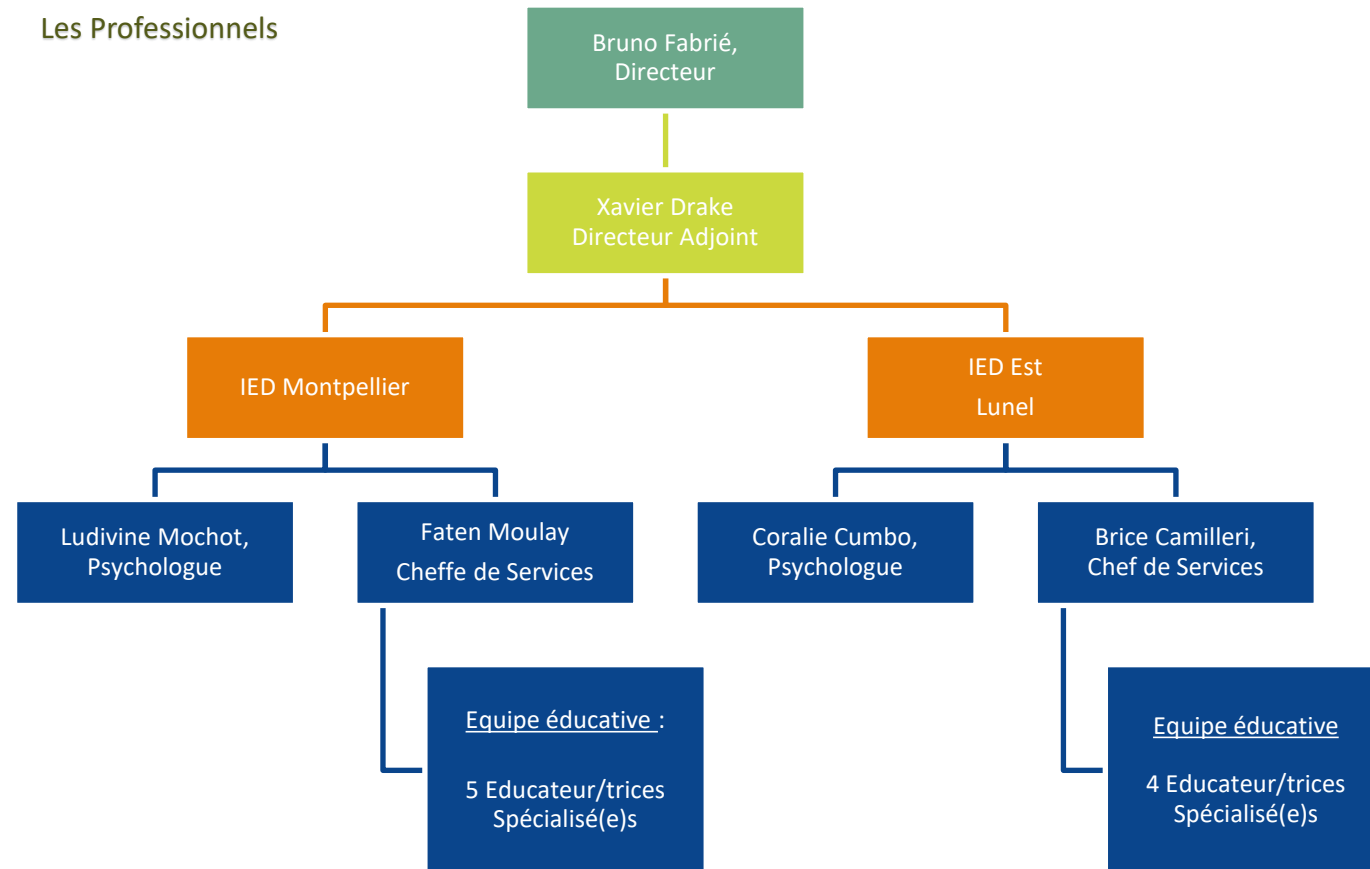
Les Professionnels

Bruno Fabrié,
Directeur

Xavier Drake
Directeur Adjoint

IED Montpellier

IED Est
Lunel

Ludivine Mochot,
Psychologue

Faten Moulay
Cheffe de Services

Coralie Cumbo,
Psychologue

Brice Camilleri,
Chef de Services

Equipe éducative :

5 Educateur/trices
Spécialisé(e)s

Equipe éducative

4 Educateur/trices
Spécialisé(e)s